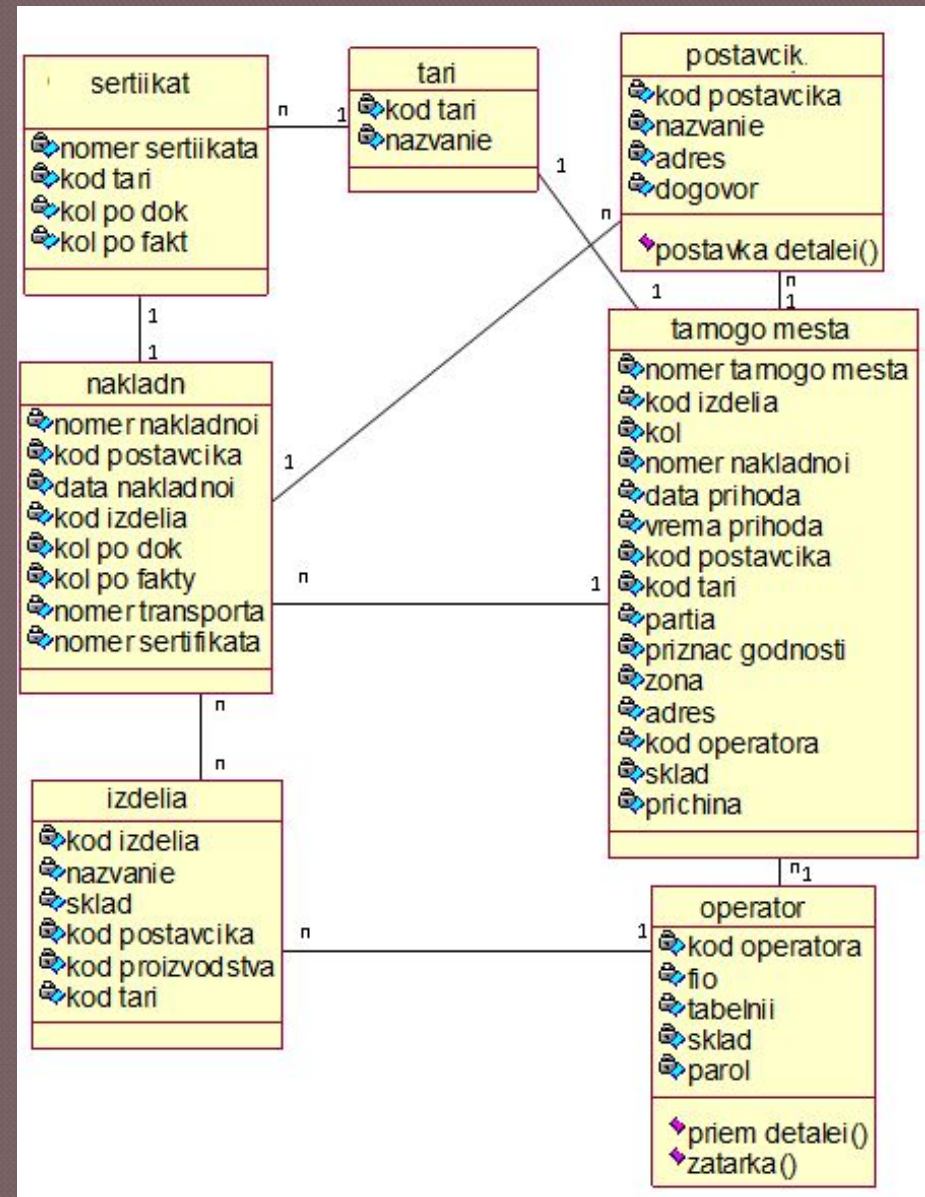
sertiikat
nomer sertiikata
kod tari
kol po dok
kol po fakt

tari
kod tari
nazvanie

postavcik
kod postavcika
nazvanie
adres
dogovor
postavka detalei()

n 1
1
n
1
n
1
1
1

tamogo mesta
nomer tamogo mesta
kod izdelia
kol
nomer nakladnoi
data prihoda
vrema prihoda
kod postavcika
kod tari
partia
priznac godnosti
zona
adres
kod operatora
sklad
prichina

nakladn
nomer nakladnoi
kod postavcika
data nakladnoi
kod izdelia
kol po dok
kol po fakty
nomer transporta
nomer sertifikata

1
n
1
n
n
n 1

izdelia
kod izdelia
nazvanie
sklad
kod postavcika
kod proizvodstva
kod tari

n
1

operator
kod operatora
fio
tabelnii
sklad
parol
priem detalei()
zatarka()